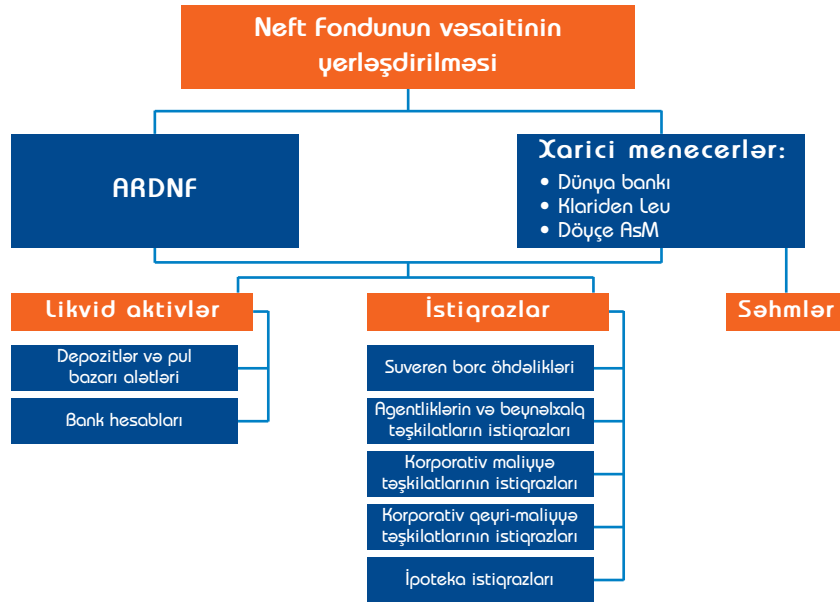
Neft fondunun vəsaitinin yerləşdirilməsi

ARDNF

Xarici menecerlər:
• Dünya bankı
• Klariden Leu
• Döyçe AsM

Likvid aktivlər

Depozitlər və pul bazarı alətləri

Bank hesabları

İstiqrazlar

Suveren borc öhdəlikləri

Agentliklərin və beynəlxalq təşkilatların istiqrazları

Korporativ maliyyə təşkilatlarının istiqrazları

Korporativ qeyri-maliyyə təşkilatlarının istiqrazları

İpoteka istiqrazları

Səhmlər